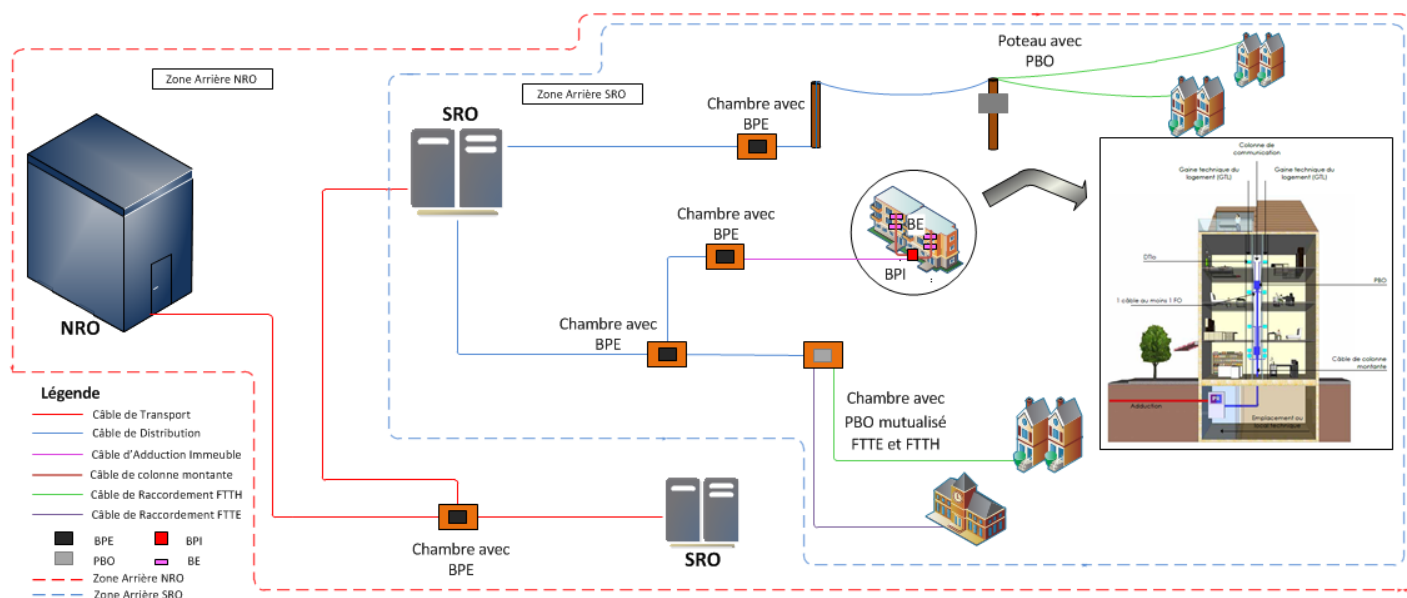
Zone Arrière NRO

Zone Arrière SRO

SRO

Chambre avec BPE

Poteau avec PBO

Chambre avec BPE

BE

BPI

Chambre avec BPE

Chambre avec PBO mutualisé FTTE et FTTH

NRO

Colonne de communication

Gaine technique du logement (GTL)

Gaine technique du logement (GTL)

DTio

PBO

1 câble au moins 1 FO

Câble de colonne montante

Adduction

Emplacement ou local technique

Légende

Câble de Transport

Câble de Distribution

Câble d'Adduction Immeuble

Câble de colonne montante

Câble de Raccordement FTTH

Câble de Raccordement FTTE

BPE

BPI

PBO

BE

Zone Arrière NRO

Zone Arrière SRO

Chambre avec BPE

SRO